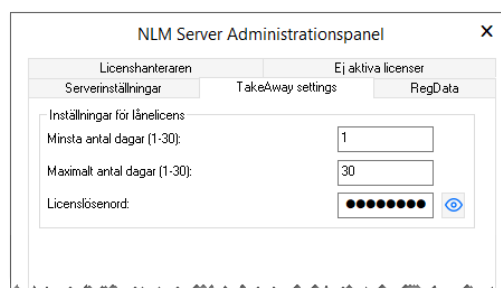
NLM Server Administrationspanel
×
Licenshanteraren
Ej aktiva licenser
Serverinställningar
TakeAway settings
RegData
Inställningar för lånelicens
Minsta antal dagar (1-30):
1
Maximalt antal dagar (1-30):
30
Licenslösenord:
●●●●●●●●